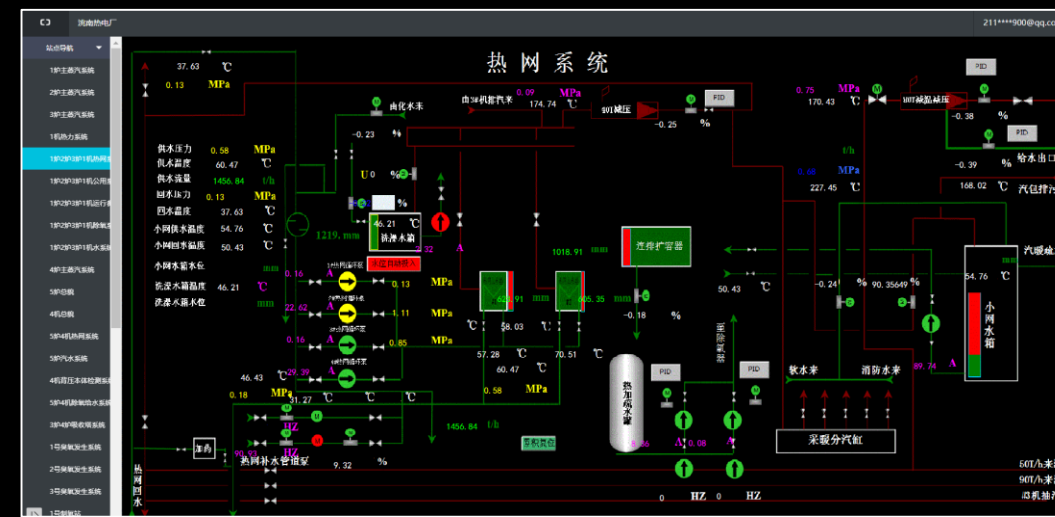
洮南热电厂
211****900@qq.com
站点导航
1#炉主蒸汽系统
2#炉主蒸汽系统
3#炉主蒸汽系统
1机热力系统
1#2#3#1机热网系
1#2#3#1机公用系
1#2#3#1机运行参
1#2#3#1机辅助系
1#2#3#1机水系统
4#主蒸汽系统
5#总貌
4#总貌
5#4#机热网系统
5#汽水系统
4#机程压本体检测系
5#4#机除氧给水系统
3#4#吸收塔系统
1号臭氧发生系统
2号臭氧发生系统
3号臭氧发生系统
1号制氮站
热网系统
37.63 ℃
0.13 MPa
A
供水压力 0.58 MPa
供水温度 60.47 ℃
供水流量 1456.84 t/h
回水压力 0.13 MPa
回水温度 37.63 ℃
小网供水温度 54.76 ℃
小网回水温度 50.43 ℃
小网水箱水位
低流水箱温度 46.21 ℃
低流水箱水位
由化水来
-0.23 %
由3#机抽汽来 0.09 MPa
174.74 ℃
90T减压
-0.25 %
PID
0.75 MPa
170.43 ℃
90T减温减压
-0.38 %
PID
PID
-0.39 %
给水出口
t/h
0.68 MPa
227.45 ℃
168.02 ℃
汽包排汽
U 0 %
%
46.21 ℃
补排水箱
1219. mm
32
A
2 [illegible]
1018.91
连排扩容器
汽暖缸
54.76 ℃
小网水箱
0.16
0.13 MPa
22.62
1.11
0.16
0.85
625.91
605.35
℃
58.03
57.28 ℃
70.51 ℃
60.47 ℃
0.58 MPa
MPa
50.43 ℃
-0.18 %
-0.24
90.35649 %
定排扩容器
A
89.74
软水来
消防水来
热网疏水罐
PID
PID
46.43
29.39
0.18 MPa
31.27 ℃ ℃ ℃
HZ
1456.84 t/h
加药
热网补水管道泵
9.32 %
0.08
A
A
采暖分汽缸
热网回水
0 HZ
0 HZ
50T/h来
50T/h来
#3机抽汽